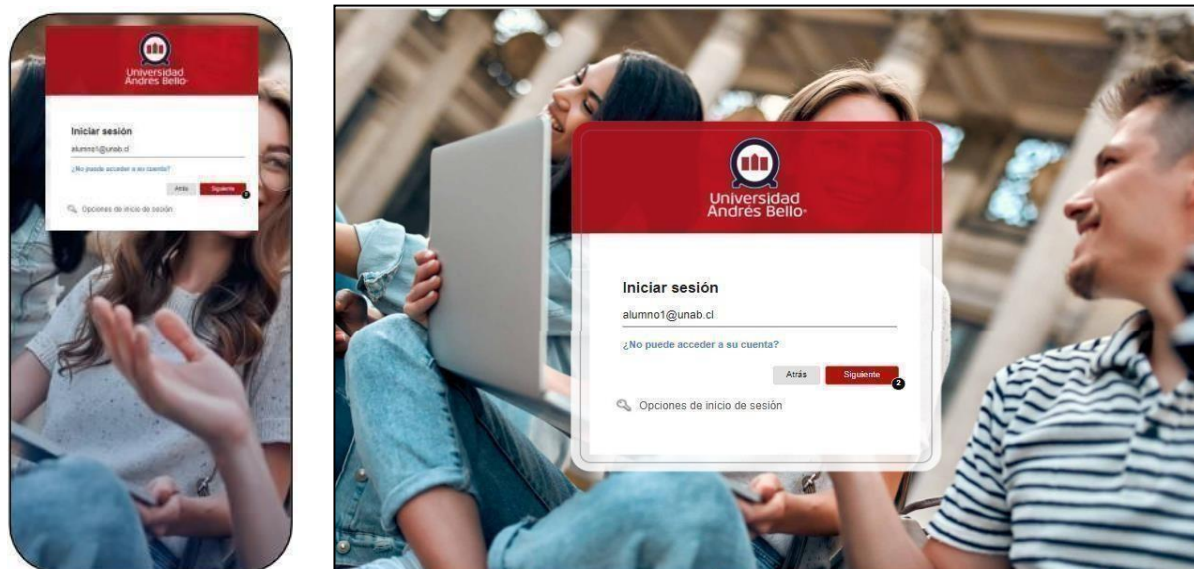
Universidad Andrés Bello

Iniciar sesión

alumno1@unab.cl

¿No puede acceder a su cuenta?

Atrás Siguiente 1

Opciones de inicio de sesión

Universidad Andrés Bello

Iniciar sesión

alumno1@unab.cl

¿No puede acceder a su cuenta?

Atrás Siguiente 2

Opciones de inicio de sesión